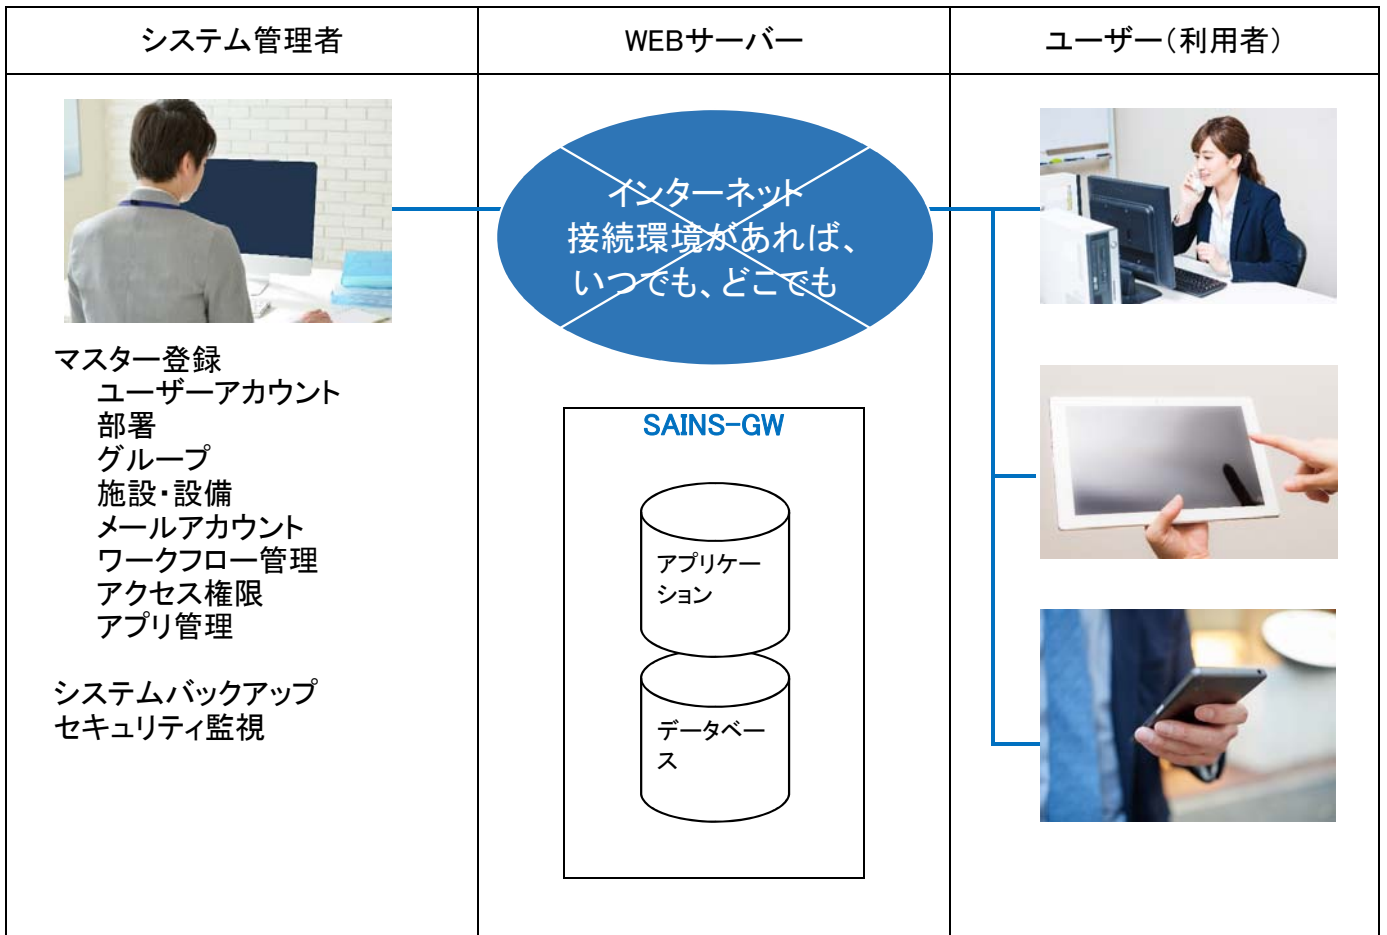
| システム管理者 | WEBサーバー | ユーザー（利用者） |
|---|---|---|

インターネット
接続環境があれば、
いつでも、どこでも

マスター登録
ユーザーアカウント
部署
グループ
施設・設備
メールアカウント
ワークフロー管理
アクセス権限
アプリ管理

システムバックアップ
セキュリティ監視

SAINS-GW

アプリケーション

データベース